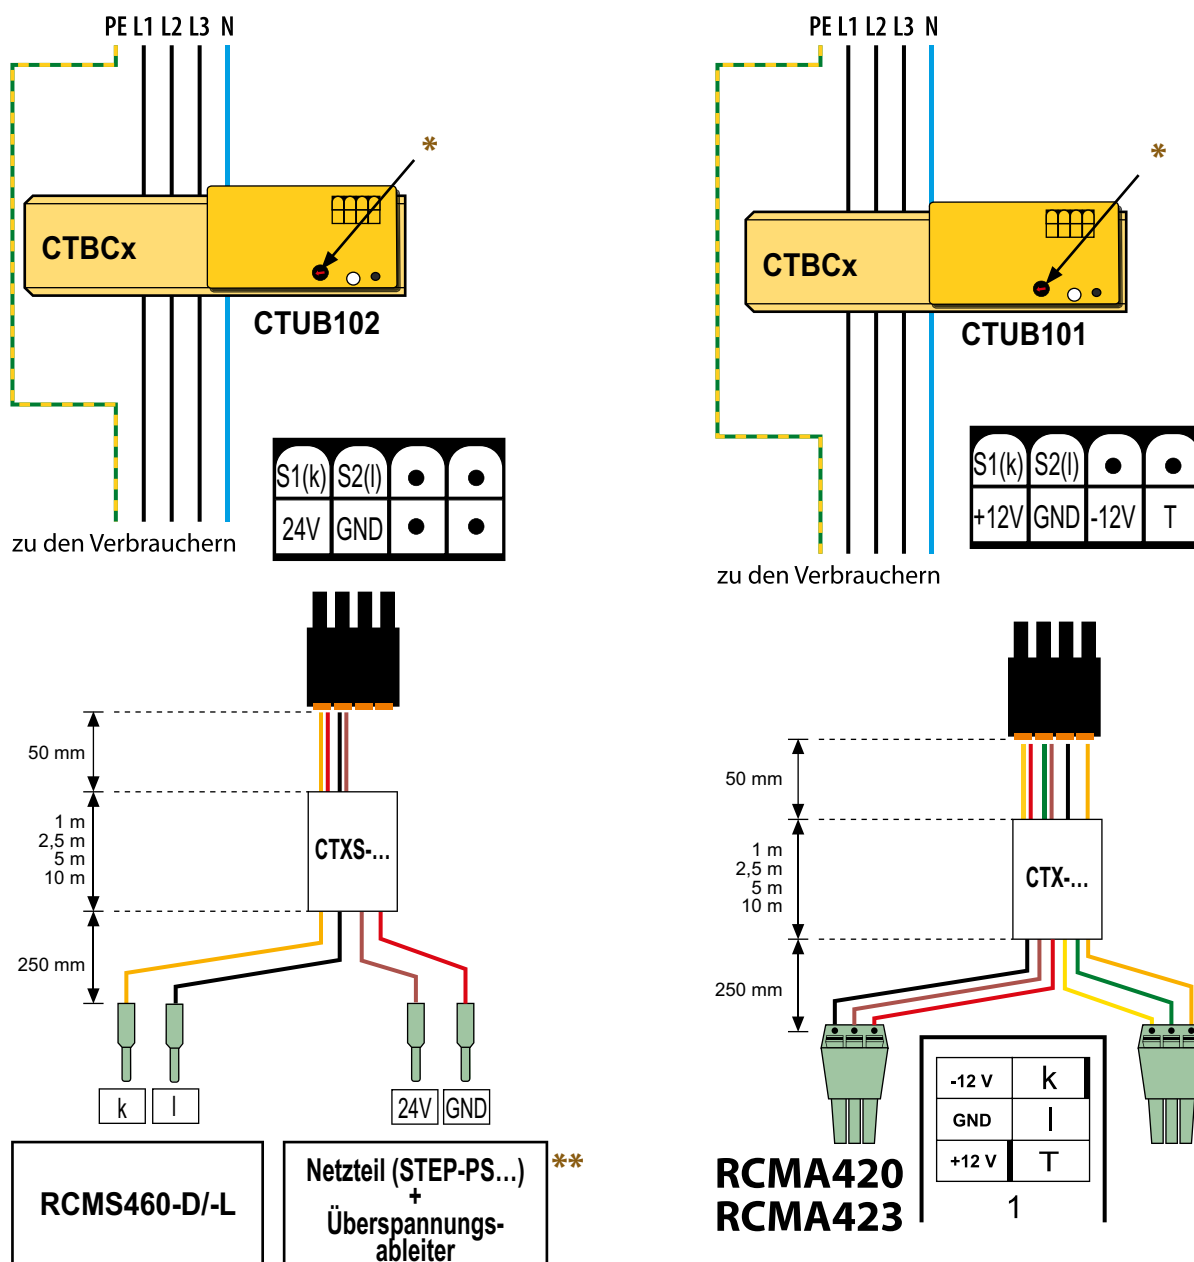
PE L1 L2 L3 N

*

CTBCx

CTUB102

| S1(k) | S2(l) | ● | ● |
|---|---|---|---|
| 24V | GND | ● | ● |

zu den Verbrauchern

50 mm

1 m
2,5 m
5 m
10 m

CTXS-...

250 mm

k l

24V GND

RCMS460-D/-L

Netzteil (STEP-PS...) + Überspannungsableiter

**

PE L1 L2 L3 N

*

CTBCx

CTUB101

| S1(k) | S2(l) | ● | ● |
|---|---|---|---|
| +12V | GND | -12V | T |

zu den Verbrauchern

50 mm

1 m
2,5 m
5 m
10 m

CTX-...

250 mm

| -12 V | k |
|---|---|
| GND | l |
| +12 V | T |

1

RCMA420
RCMA423